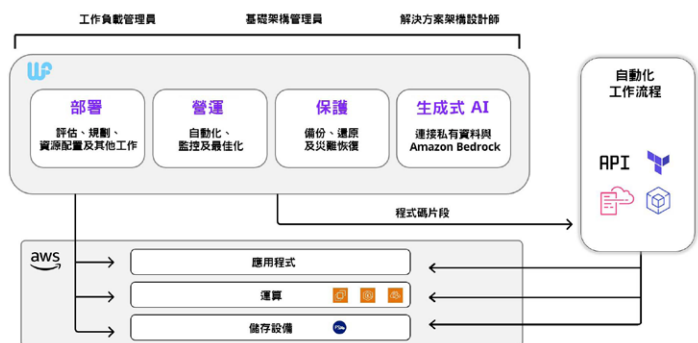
工作負載管理員　基礎架構管理員　解決方案架構設計師

部署
評估、規劃、資源配置及其他工作

營運
自動化、監控及最佳化

保護
備份、還原及災難恢復

生成式 AI
連接私有資料與 Amazon Bedrock

自動化工作流程

API

程式碼片段

aws

應用程式

運算

儲存設備